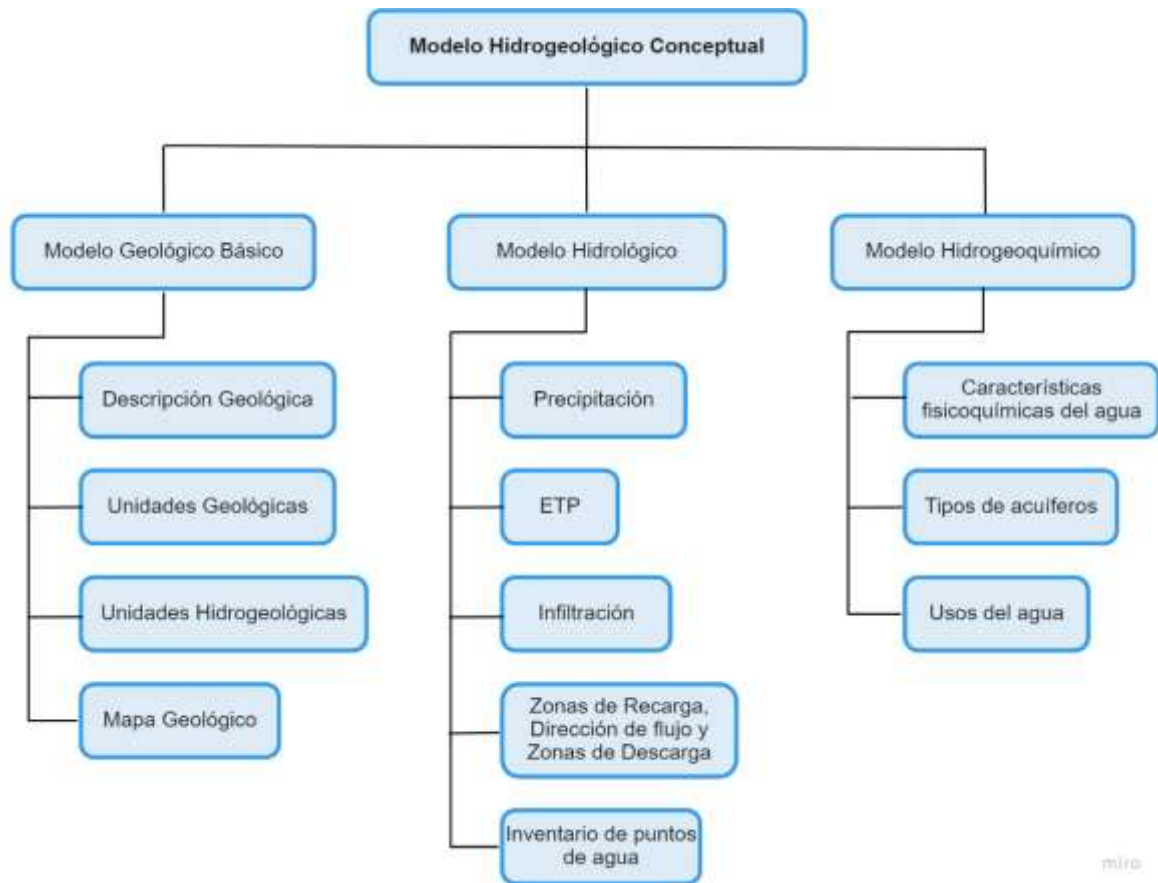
Modelo Hidrogeológico Conceptual

Modelo Geológico Básico

Descripción Geológica

Unidades Geológicas

Unidades Hidrogeológicas

Mapa Geológico

Modelo Hidrológico

Precipitación

ETP

Infiltración

Zonas de Recarga, Dirección de flujo y Zonas de Descarga

Inventario de puntos de agua

Modelo Hidrogeoquímico

Características fisicoquímicas del agua

Tipos de acuíferos

Usos del agua

miro